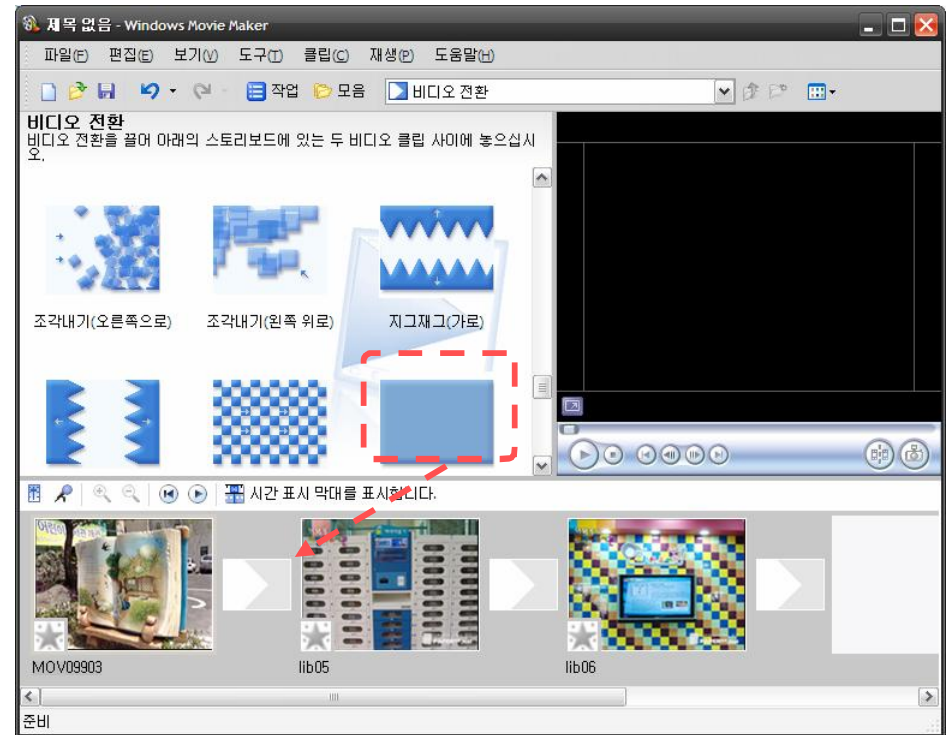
제목 없음 - Windows Movie Maker

파일(F) 편집(E) 보기(V) 도구(T) 클립(C) 재생(P) 도움말(H)

작업 모음 비디오 전환

비디오 전환
비디오 전환을 끌어 아래의 스토리보드에 있는 두 비디오 클립 사이에 놓으십시오.

조각내기(오른쪽으로) 조각내기(왼쪽 위로) 지그재그(가로)

시간 표시 막대를 표시합니다.

MOV09903 lib05 lib06

준비